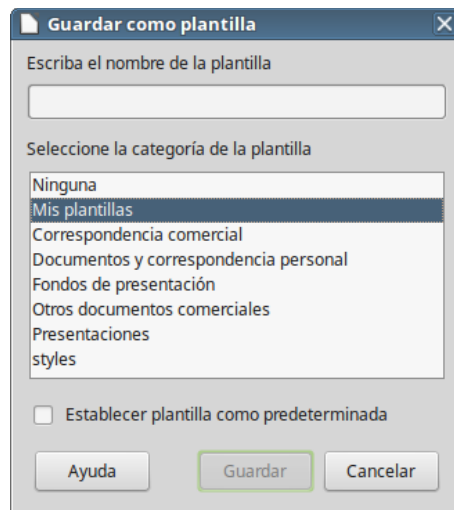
Guardar como plantilla

Escriba el nombre de la plantilla

Seleccione la categoría de la plantilla

Ninguna
Mis plantillas
Correspondencia comercial
Documentos y correspondencia personal
Fondos de presentación
Otros documentos comerciales
Presentaciones
styles

Establecer plantilla como predeterminada

Ayuda
Guardar
Cancelar